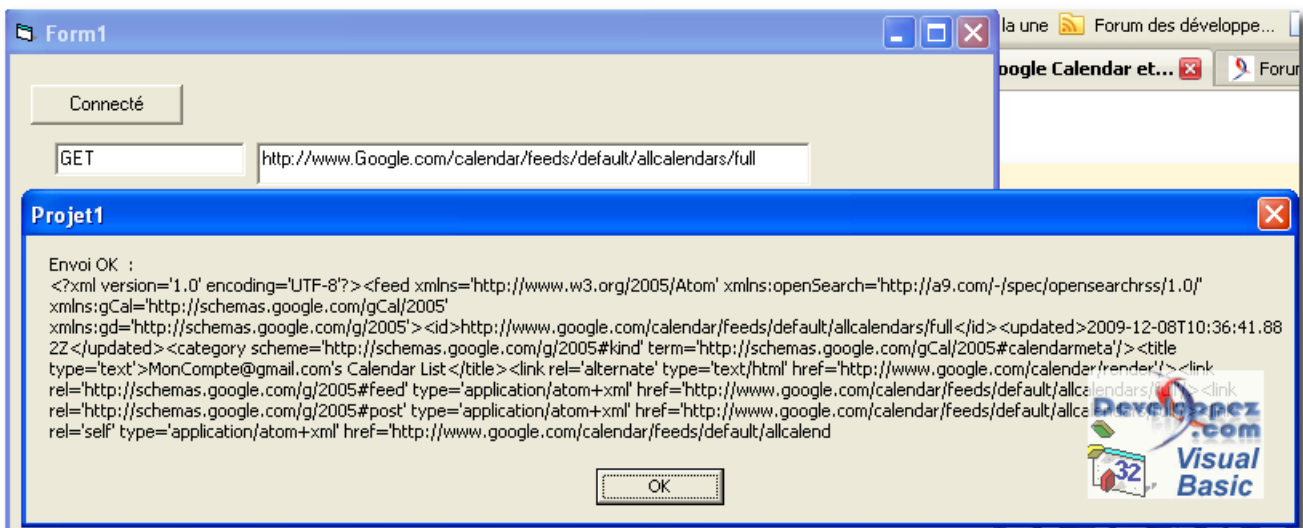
Form1

Connecté

GET

http://www.Google.com/calendar/feeds/default/allcalendars/full

la une

Forum des développe...

oogle Calendar et...

Forun

Projet1

Envoi OK :
<?xml version='1.0' encoding='UTF-8'?><feed xmlns='http://www.w3.org/2005/Atom' xmlns:openSearch='http://a9.com/-/spec/opensearchrss/1.0/' xmlns:gCal='http://schemas.google.com/gCal/2005' xmlns:gd='http://schemas.google.com/g/2005'><id>http://www.google.com/calendar/feeds/default/allcalendars/full</id><updated>2009-12-08T10:36:41.882Z</updated><category scheme='http://schemas.google.com/g/2005#kind' term='http://schemas.google.com/gCal/2005#calendarmeta'/><title type='text'>MonCompte@gmail.com's Calendar List</title><link rel='alternate' type='text/html' href='http://www.google.com/calendar/render'/><link rel='http://schemas.google.com/g/2005#feed' type='application/atom+xml' href='http://www.google.com/calendar/feeds/default/allcalendars/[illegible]'/><link rel='http://schemas.google.com/g/2005#post' type='application/atom+xml' href='http://www.google.com/calendar/feeds/default/allca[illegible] rel='self' type='application/atom+xml' href='http://www.google.com/calendar/feeds/default/allcalend

OK

Developpez .com

32

Visual Basic